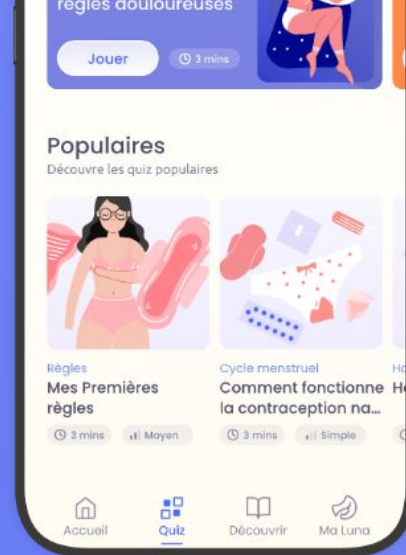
règles douloureuses

Jouer

3 mins

Populaires

Découvre les quiz populaires

Règles

Mes Premières règles

3 mins

Moyen

Cycle menstruel

Comment fonctionne la contraception na...

3 mins

Simple

Ho

He

Accueil

Quiz

Découvrir

Ma Luna